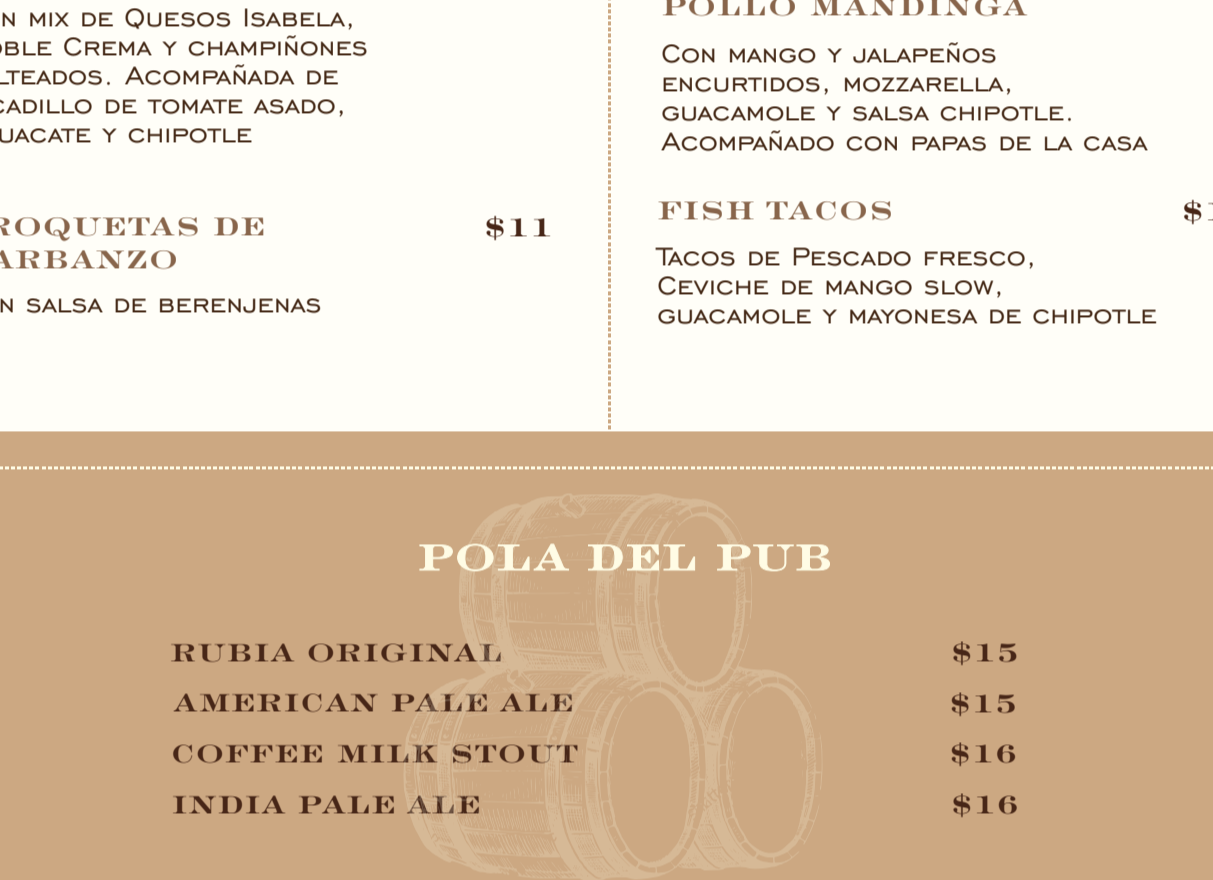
n mix de Quesos Isabela, oble Crema y champiñones lteados. Acompañada de cadillo de tomate asado, uacate y chipotle

roquetas de arbanzo $11

n salsa de berenjenas

Pollo Mandinga

Con mango y jalapeños encurtidos, mozzarella, guacamole y salsa chipotle. Acompañado con papas de la casa

Fish Tacos $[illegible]

Tacos de Pescado fresco, Ceviche de mango slow, guacamole y mayonesa de chipotle

Pola del Pub

| | |
|---|---|
| Rubia Original | $15 |
| American Pale Ale | $15 |
| Coffee Milk Stout | $16 |
| India Pale Ale | $16 |